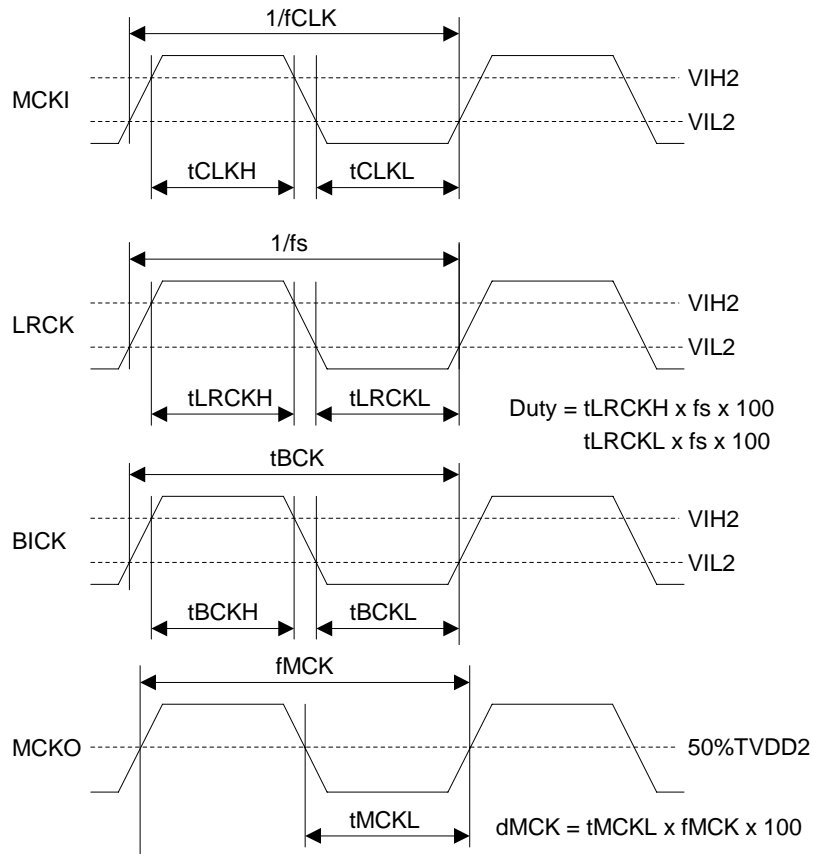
1/fCLK

MCKI

VIH2

VIL2

tCLKH

tCLKL

1/fs

LRCK

VIH2

VIL2

tLRCKH

tLRCKL

Duty = tLRCKH x fs x 100
tLRCKL x fs x 100

tBCK

BICK

VIH2

VIL2

tBCKH

tBCKL

fMCK

MCKO

50%TVDD2

tMCKL

dMCK = tMCKL x fMCK x 100